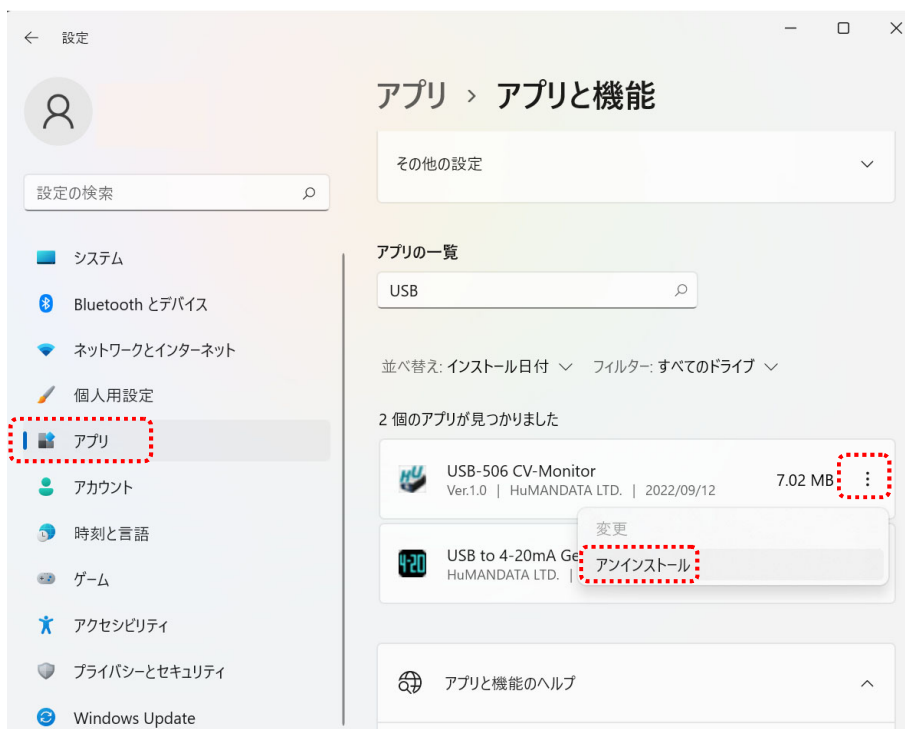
設定

設定の検索

システム

Bluetooth とデバイス

ネットワークとインターネット

個人用設定

アプリ

アカウント

時刻と言語

ゲーム

アクセシビリティ

プライバシーとセキュリティ

Windows Update

アプリ > アプリと機能

その他の設定

アプリの一覧

USB

並べ替え: インストール日付 フィルター: すべてのドライブ

2 個のアプリが見つかりました

USB-506 CV-Monitor
Ver.1.0 | HuMANDATA LTD. | 2022/09/12

7.02 MB

変更

アンインストール

USB to 4-20mA Ge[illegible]
HuMANDATA LTD. | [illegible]

アプリと機能のヘルプ